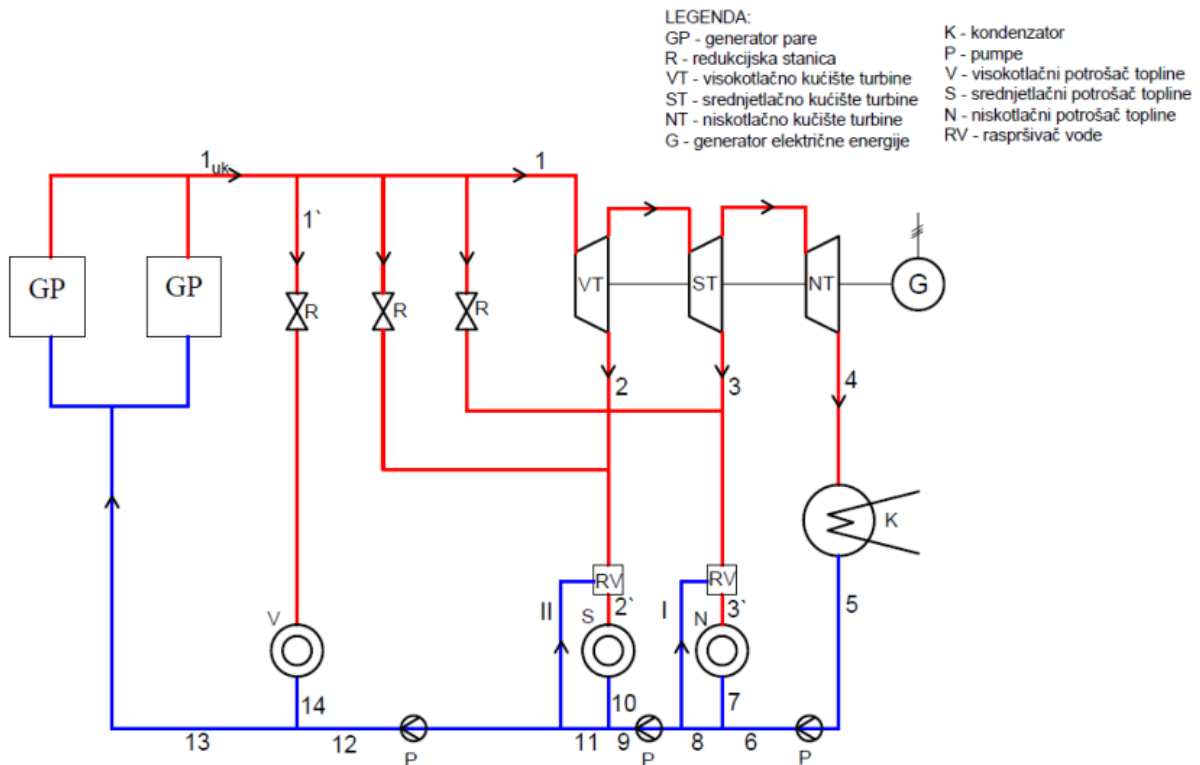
LEGENDA:
GP - generator pare
R - redukcijska stanica
VT - visokotlačno kućište turbine
ST - srednjetlačno kućište turbine
NT - niskotlačno kućište turbine
G - generator električne energije

K - kondenzator
P - pumpe
V - visokotlačni potrošač topline
S - srednjetlačni potrošač topline
N - niskotlačni potrošač topline
RV - raspršivač vode

$1_{uk}$
1
1`
GP
GP
R
R
R
VT
ST
NT
G
2
3
4
K
RV
RV
II
I
2`
3`
5
V
S
N
14
10
7
13
12
11
9
8
6
P
P
P